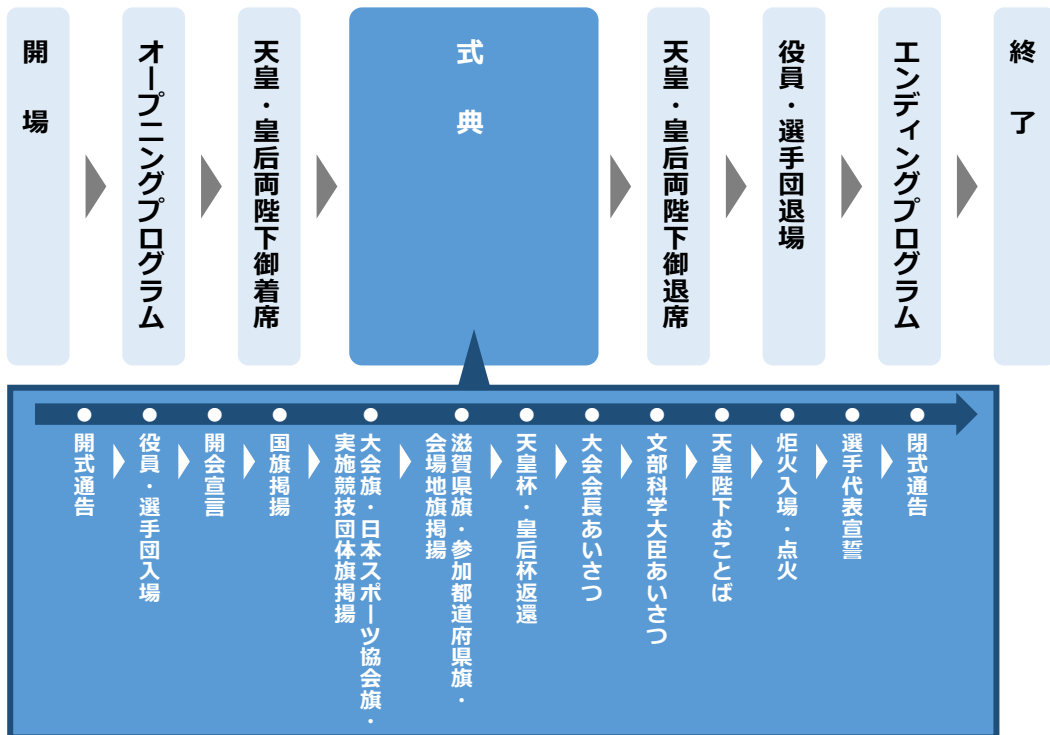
開場

オープニングプログラム

天皇・皇后両陛下御着席

式典

天皇・皇后両陛下御退席

役員・選手団退場

エンディングプログラム

終了

開式通告

役員・選手団入場

開会宣言

国旗掲揚

大会旗・日本スポーツ協会旗・実施競技団体旗掲揚

滋賀県旗・参加都道府県旗・会場地旗掲揚

天皇杯・皇后杯返還

大会会長あいさつ

文部科学大臣あいさつ

天皇陛下おことば

炬火入場・点火

選手代表宣誓

閉式通告